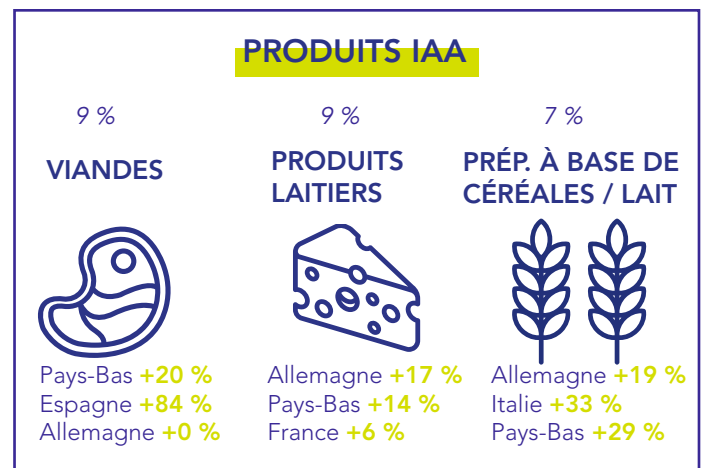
PRODUITS IAA

9 %

VIANDES

Pays-Bas +20 %
Espagne +84 %
Allemagne +0 %

9 %

PRODUITS LAITIERS

Allemagne +17 %
Pays-Bas +14 %
France +6 %

7 %

PRÉP. À BASE DE CÉRÉALES / LAIT

Allemagne +19 %
Italie +33 %
Pays-Bas +29 %